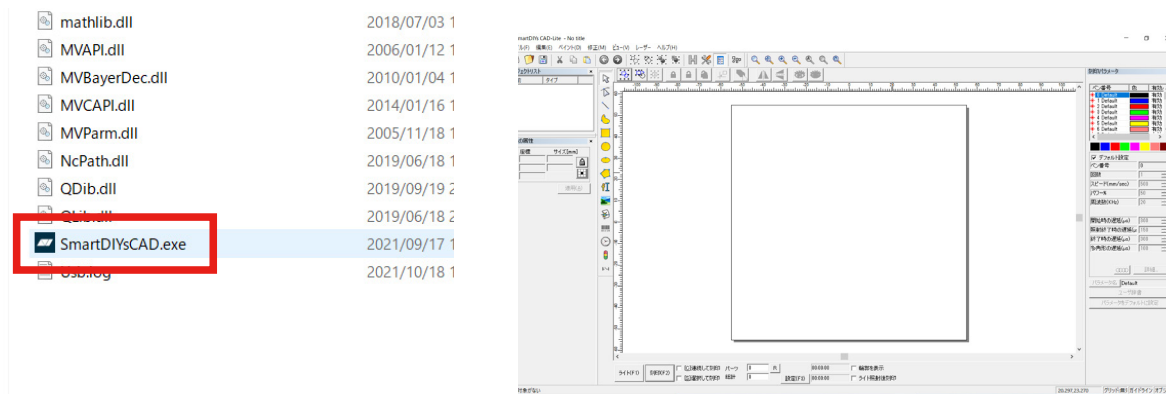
mathlib.dll 2018/07/03 1
MVAPI.dll 2006/01/12 1
MVBayerDec.dll 2010/01/04 1
MVCAPI.dll 2014/01/16 1
MVParm.dll 2005/11/18 1
NcPath.dll 2019/06/18 1
QDib.dll 2019/09/19 2
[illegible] 2019/06/18 2
SmartDIYsCAD.exe 2021/09/17 1
Usb.log 2021/10/18 1

SmartDIYs CAD-Lite - No title
ル(F) 編集(E) ペイント(D) 修正(M) ビュー(V) レーザー ヘルプ(H)
ジェクトリスト
タイプ
加工パラメータ
ペン番号 色 有効
0 Default
1 Default
2 Default
3 Default
4 Default
5 Default
6 Default
デフォルト設定
ペン番号
回数
スピード(mm/sec)
パワー
周波数(KHz)
サイズ(mm)
座標
適用(A)
ライト(F1) 加工(F2)
位置補正して加工 パーツ
位置補正して加工 時計
設定(F3)
領域を表示
ライト照射後加工
対象がない
グリッド ガイドライン
Default